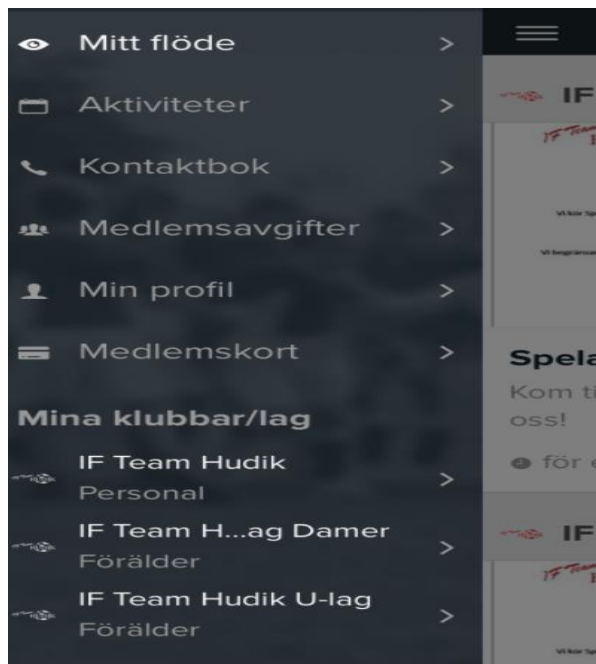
Mitt flöde >
Aktiviteter >
Kontaktbok >
Medlemsavgifter >
Min profil >
Medlemskort >
Mina klubbar/lag
IF Team Hudik
Personal >
IF Team H...ag Damer
Förälder >
IF Team Hudik U-lag
Förälder >

IF
Spela
Kom ti
oss!
för e
IF